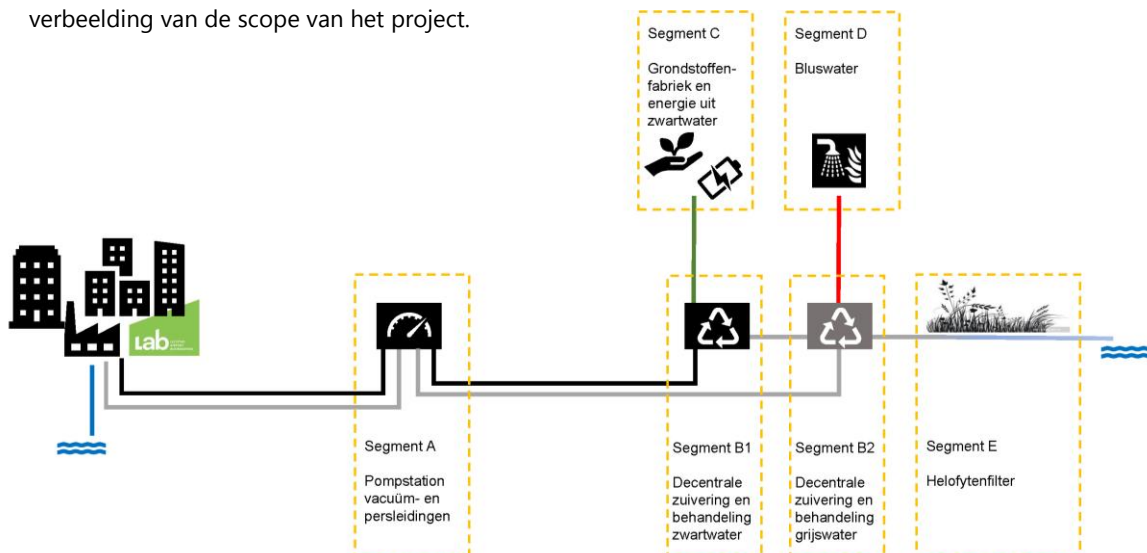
verbeelding van de scope van het project.

Segment C

Grondstoffenfabriek en energie uit zwartwater

Segment D

Bluswater

Lab

Segment A

Pompstation vacuüm- en persleidingen

Segment B1

Decentrale zuivering en behandeling zwartwater

Segment B2

Decentrale zuivering en behandeling grijswater

Segment E

Helofytenfilter